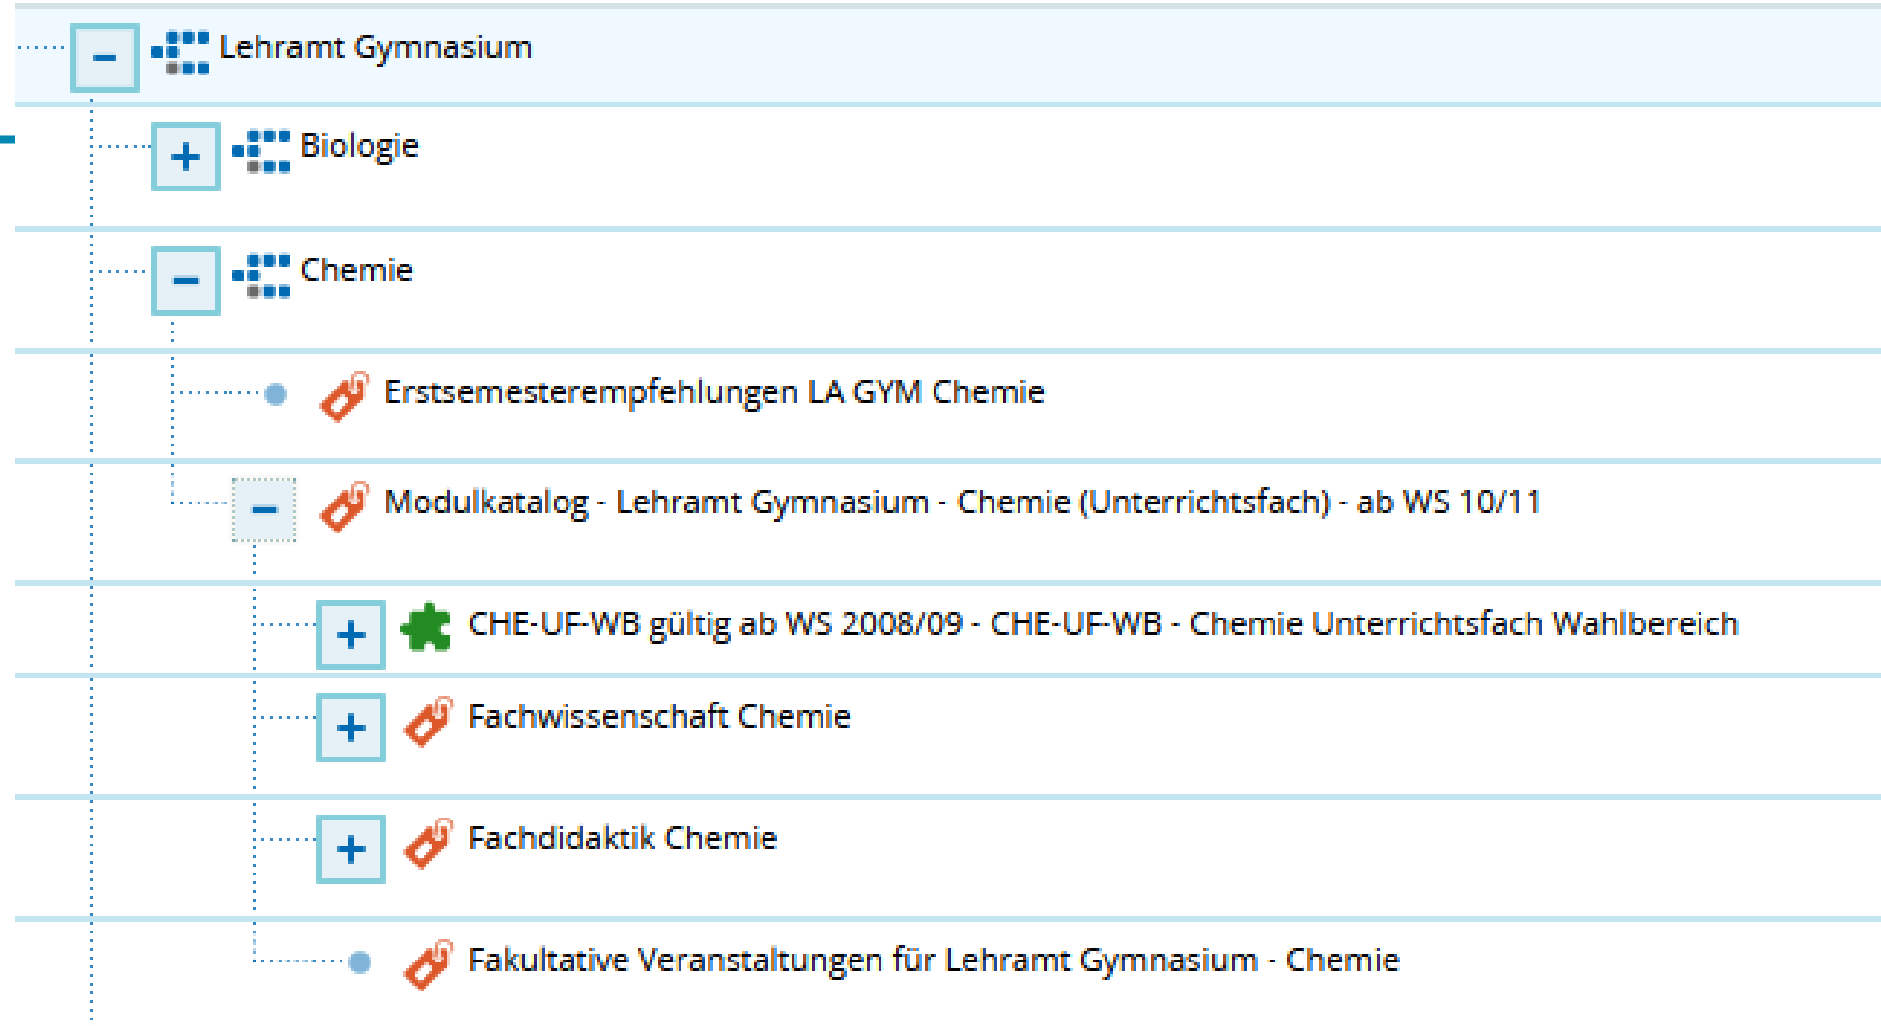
– Lehramt Gymnasium

+ Biologie

– Chemie

Erstsemesterempfehlungen LA GYM Chemie

– Modulkatalog - Lehramt Gymnasium - Chemie (Unterrichtsfach) - ab WS 10/11

+ CHE-UF-WB gültig ab WS 2008/09 - CHE-UF-WB - Chemie Unterrichtsfach Wahlbereich

+ Fachwissenschaft Chemie

+ Fachdidaktik Chemie

Fakultative Veranstaltungen für Lehramt Gymnasium - Chemie